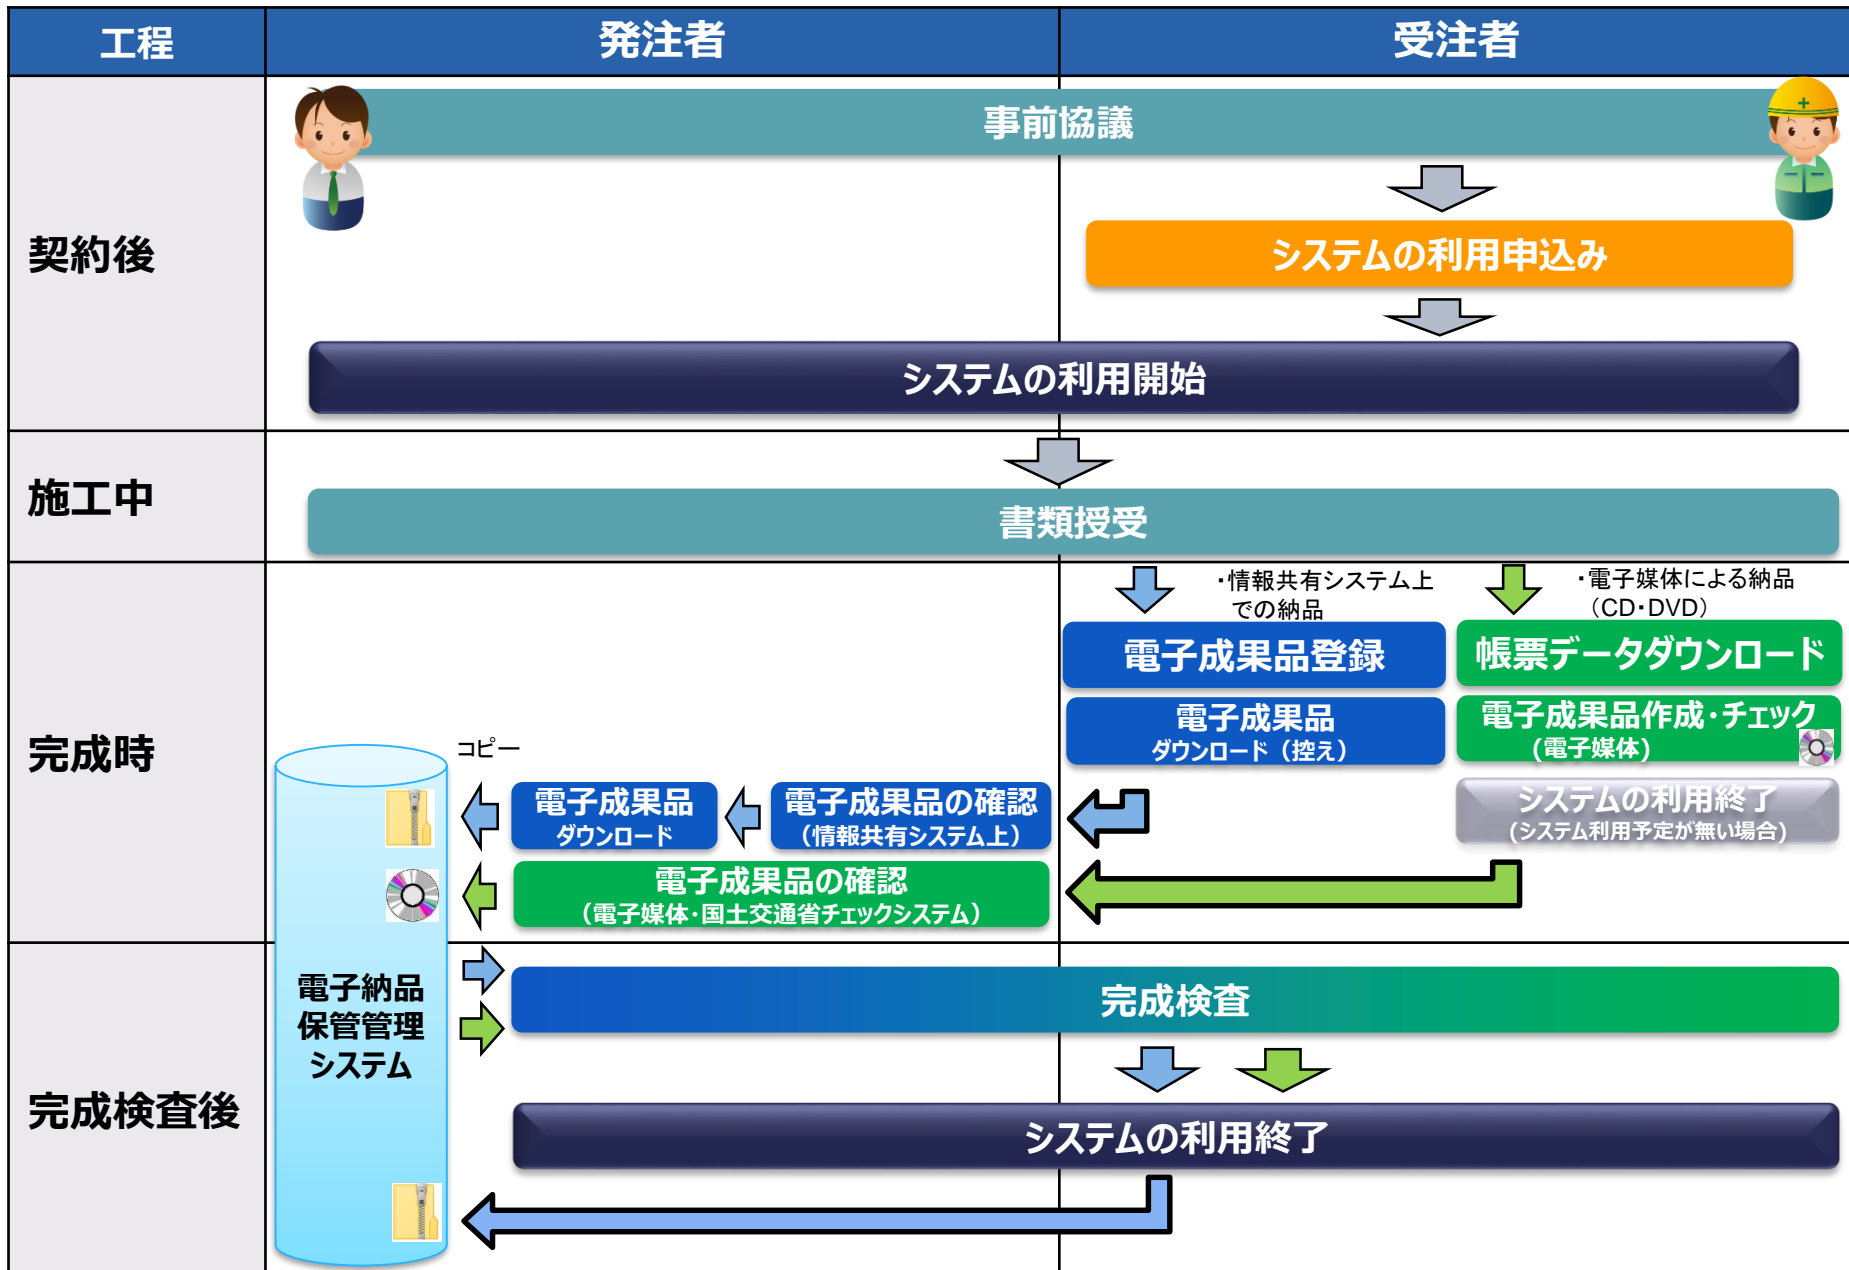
| 工程 | 発注者 | 受注者 |
|---|---|---|

契約後

事前協議

システムの利用申込み

システムの利用開始

施工中

書類授受

完成時

・情報共有システム上での納品

・電子媒体による納品（CD・DVD）

電子成果品登録

帳票データダウンロード

電子成果品ダウンロード（控え）

電子成果品作成・チェック（電子媒体）

コピー

電子成果品ダウンロード

電子成果品の確認（情報共有システム上）

システムの利用終了（システム利用予定が無い場合）

電子成果品の確認（電子媒体・国土交通省チェックシステム）

完成検査後

電子納品保管管理システム

完成検査

システムの利用終了